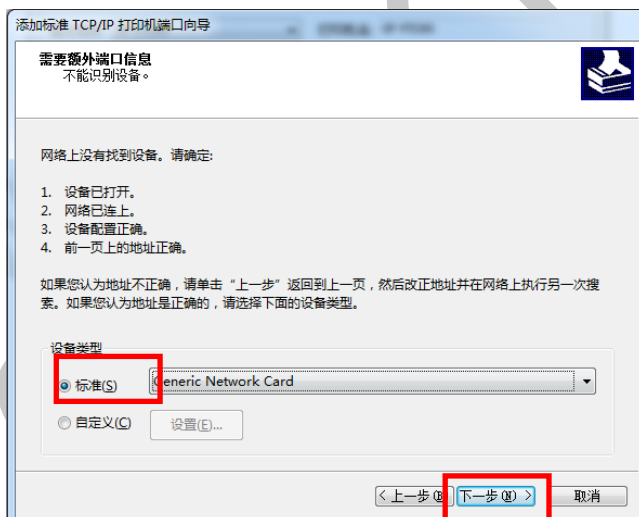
添加标准 TCP/IP 打印机端口向导

需要额外端口信息
不能识别设备。

网络上没有找到设备。请确定:

1. 设备已打开。
2. 网络已连上。
3. 设备配置正确。
4. 前一页上的地址正确。

如果您认为地址不正确，请单击“上一步”返回到上一页，然后改正地址并在网络上执行另一次搜索。如果您认为地址是正确的，请选择下面的设备类型。

设备类型

标准(S) Generic Network Card

自定义(C) 设置(E)...

< 上一步(B) 下一步(N) > 取消